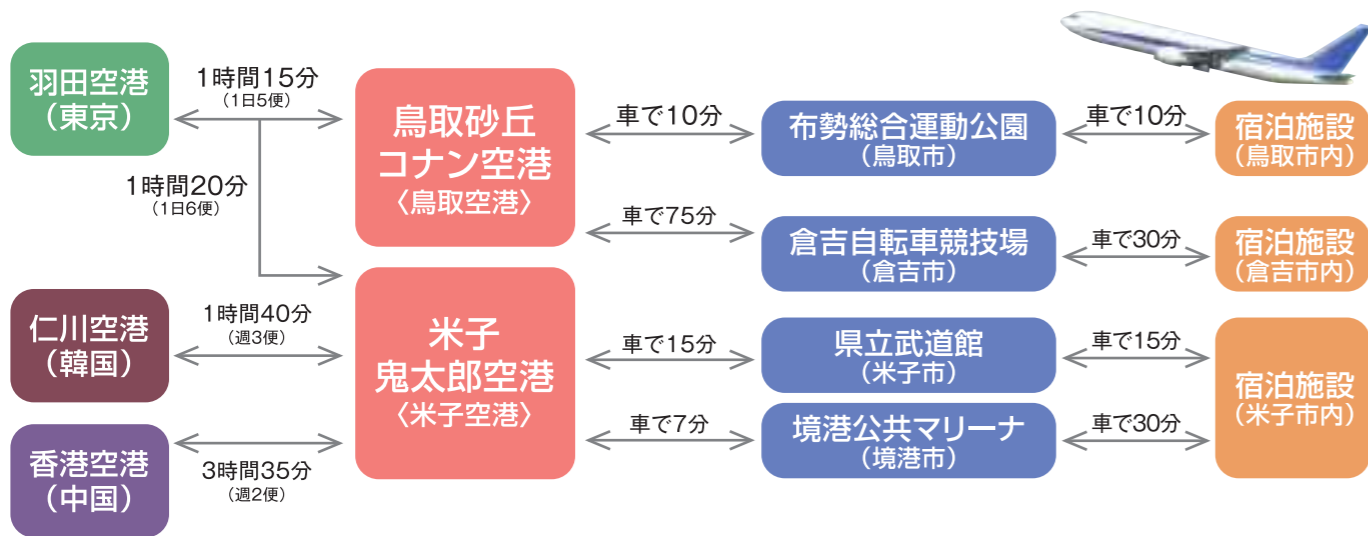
羽田空港
（東京）

1時間15分
（1日5便）

1時間20分
（1日6便）

鳥取砂丘
コナン空港
〈鳥取空港〉

車で10分

布勢総合運動公園
（鳥取市）

車で10分

宿泊施設
（鳥取市内）

車で75分

倉吉自転車競技場
（倉吉市）

車で30分

宿泊施設
（倉吉市内）

仁川空港
（韓国）

1時間40分
（週3便）

米子
鬼太郎空港
〈米子空港〉

車で15分

県立武道館
（米子市）

車で15分

宿泊施設
（米子市内）

香港空港
（中国）

3時間35分
（週2便）

車で7分

境港公共マリーナ
（境港市）

車で30分